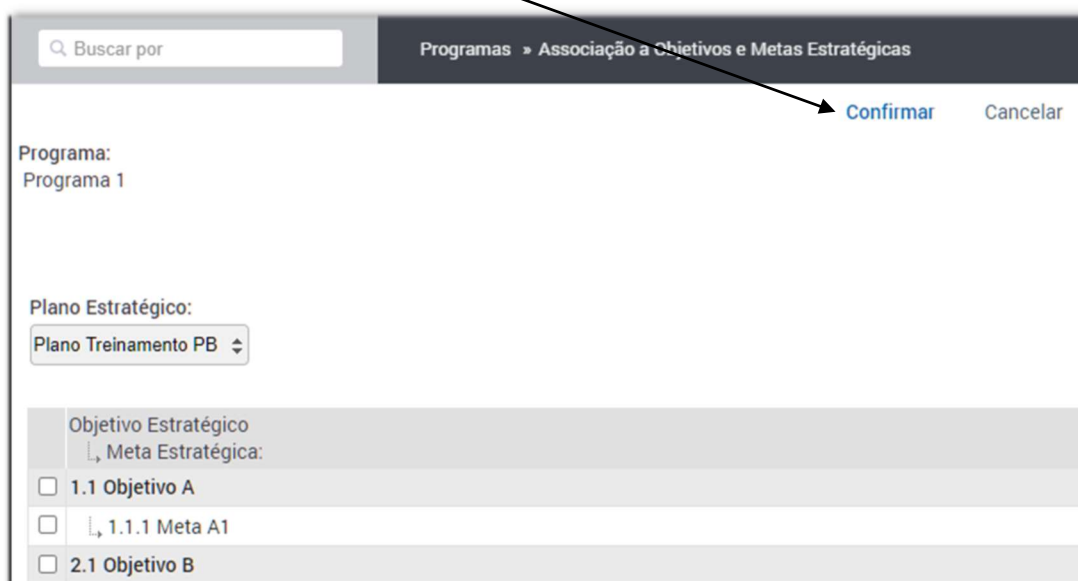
Buscar por

Programas » Associação a Objetivos e Metas Estratégicas

Confirmar Cancelar

Programa:
Programa 1

Plano Estratégico:
Plano Treinamento PB

| | Objetivo Estratégico<br>Meta Estratégica: |
|---|---|
| ☐ | 1.1 Objetivo A |
| ☐ | 1.1.1 Meta A1 |
| ☐ | 2.1 Objetivo B |